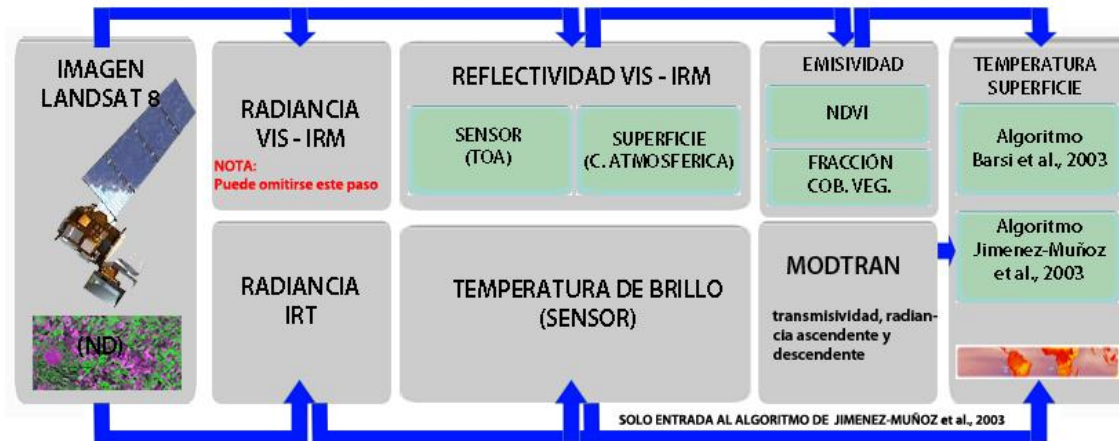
IMAGEN LANDSAT 8

(ND)

RADIANCIA VIS - IRM

NOTA:
Puede omitirse este paso

RADIANCIA IRT

REFLECTIVIDAD VIS - IRM

SENSOR (TOA)

SUPERFICIE (C. ATMOSFERICA)

TEMPERATURA DE BRILLO (SENSOR)

EMISIVIDAD

NDVI

FRACCIÓN COB. VEG.

MODTRAN

transmisividad, radiancia ascendente y descendente

TEMPERATURA SUPERFICIE

Algoritmo Barsi et al., 2003

Algoritmo Jimenez-Muñoz et al., 2003

SOLO ENTRADA AL ALGORITMO DE JIMENEZ-MUÑOZ et al., 2003